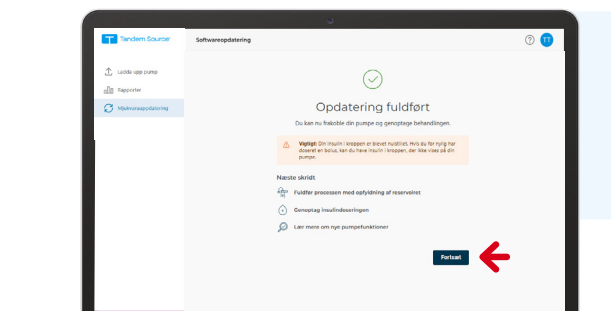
Tandem Source

Softwareopdatering

TT

Ladda upp pump

Rapporter

Mjukvaruuppdatering

Opdatering fuldført

Du kan nu frakoble din pumpe og genoptage behandlingen.

Vigtigt: Din insulin i kroppen er blevet nulstillet. Hvis du for nylig har doseret en bolus, kan du have insulin i kroppen, der ikke vises på din pumpe.

Næste skridt

Fuldfør processen med opfyldning af reservoiret

Genoptag insulindoseringen

Lær mere om nye pumpefunktioner

Fortsæt